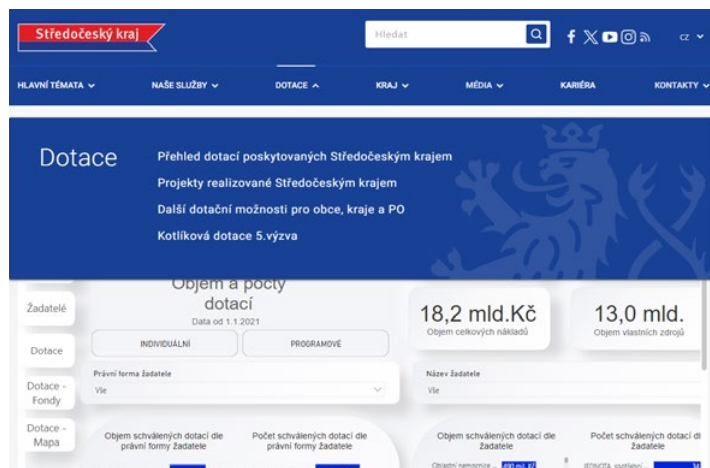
Středočeský kraj

Hledat

CZ

HLAVNÍ TÉMATA
NAŠE SLUŽBY
DOTACE
KRAJ
MÉDIA
KARIÉRA
KONTAKTY

Dotace

Přehled dotací poskytovaných Středočeským krajem

Projekty realizované Středočeským krajem

Další dotační možnosti pro obce, kraje a PO

Kotlíková dotace 5.výzva

Žadatelé

Dotace

Dotace - Fondy

Dotace - Mapa

Objem a počty dotací

Data od 1.1.2021

INDIVIDUÁLNÍ

PROGRAMOVÉ

18,2 mld.Kč

Objem celkových nákladů

13,0 mld.

Objem vlastních zdrojů

Právní forma žadatele

Vše

Název žadatele

Vše

Objem schválených dotací dle právní formy žadatele

Počet schválených dotací dle právní formy žadatele

Objem schválených dotací dle žadatele

Počet schválených dotací dl žadatele

Oblastní nemocnice ... 490 mil. Kč

JEDNOTA, spotřební ... 34